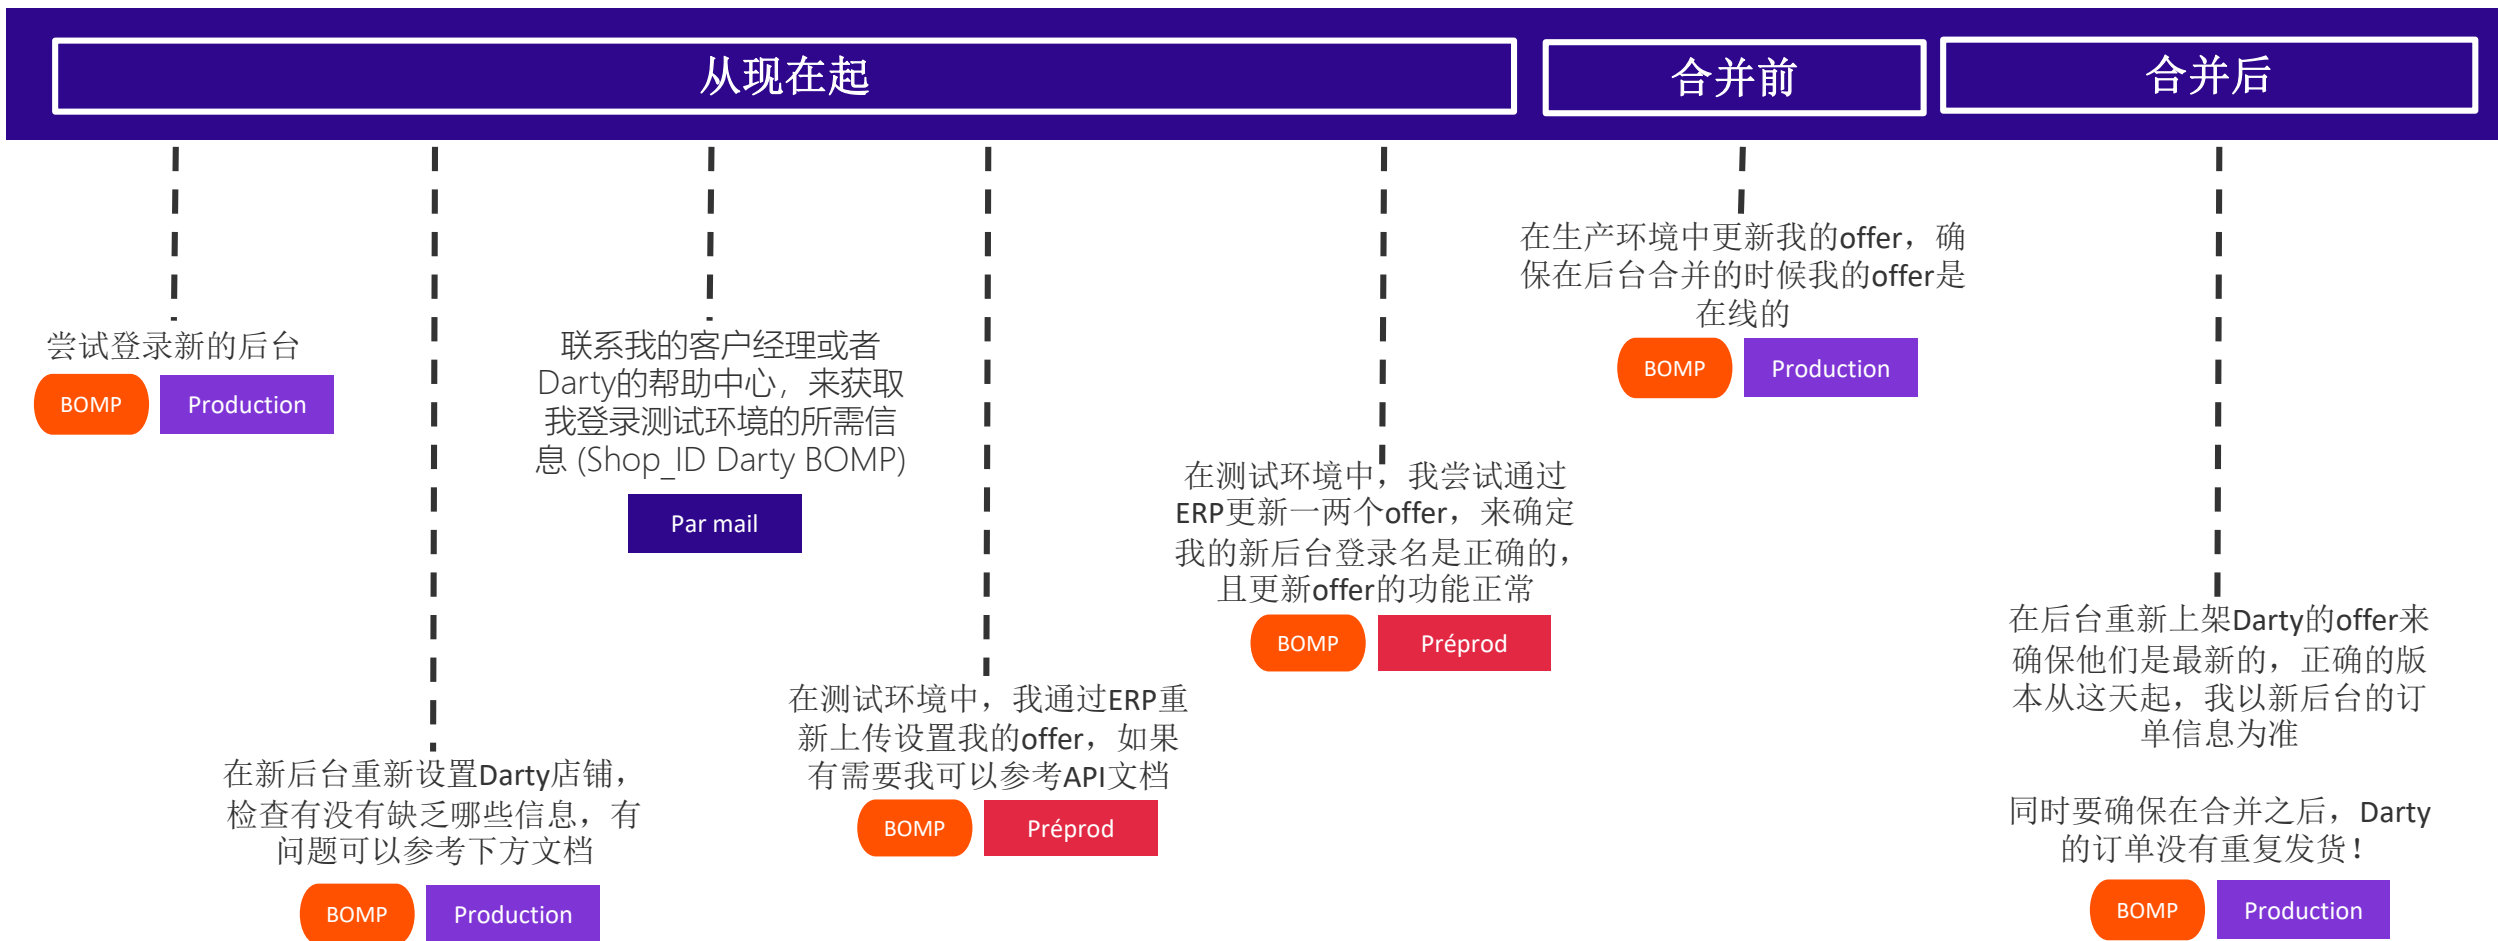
从现在起

合并前

合并后

尝试登录新的后台

BOMP

Production

在新后台重新设置Darty店铺，检查有没有缺乏哪些信息，有问题可以参考下方文档

BOMP

Production

联系我的客户经理或者Darty的帮助中心，来获取我登录测试环境的所需信息 (Shop_ID Darty BOMP)

Par mail

在测试环境中，我通过ERP重新上传设置我的offer，如果有需要我可以参考API文档

BOMP

Préprod

在测试环境中，我尝试通过ERP更新一两个offer，来确定我的新后台登录名是正确的，且更新offer的功能正常

BOMP

Préprod

在生产环境中更新我的offer，确保在后台合并的时候我的offer是在线的

BOMP

Production

在后台重新上架Darty的offer来确保他们是最新的，正确的版本从这天起，我以新后台的订单信息为准

同时要确保在合并之后，Darty的订单没有重复发货！

BOMP

Production